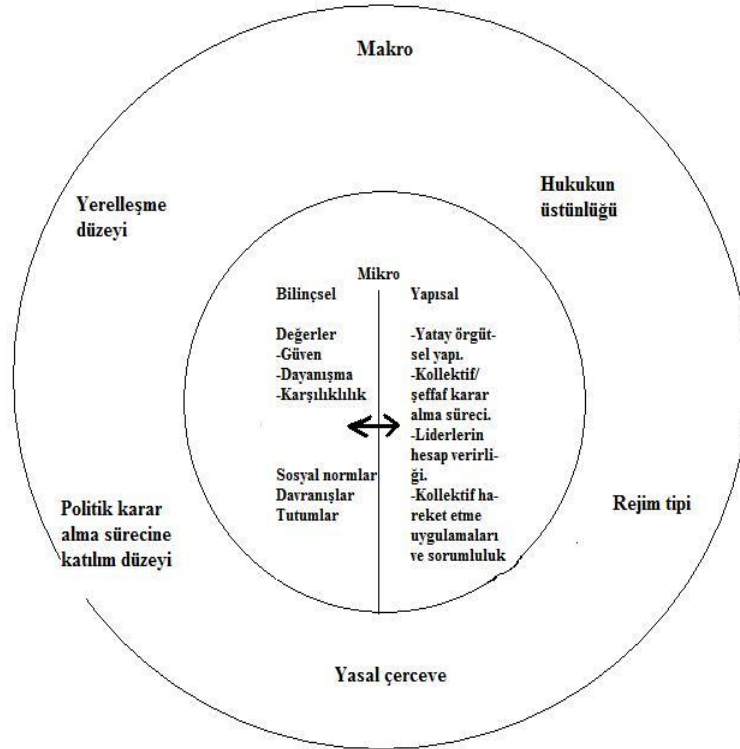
Makro

Yerelleşme düzeyi

Hukukun üstünlüğü

Mikro

Bilinçsel

Değerler
-Güven
-Dayanışma
-Karşılıklılık

Sosyal normlar
Davranışlar
Tutumlar

Yapısal

-Yatay örgütsel yapı.
-Kollektif/ şeffaf karar alma süreci.
-Liderlerin hesap verirliği.
-Kollektif hareket etme uygulamaları ve sorumluluk

Politik karar alma sürecine katılım düzeyi

Rejim tipi

Yasal çerceve